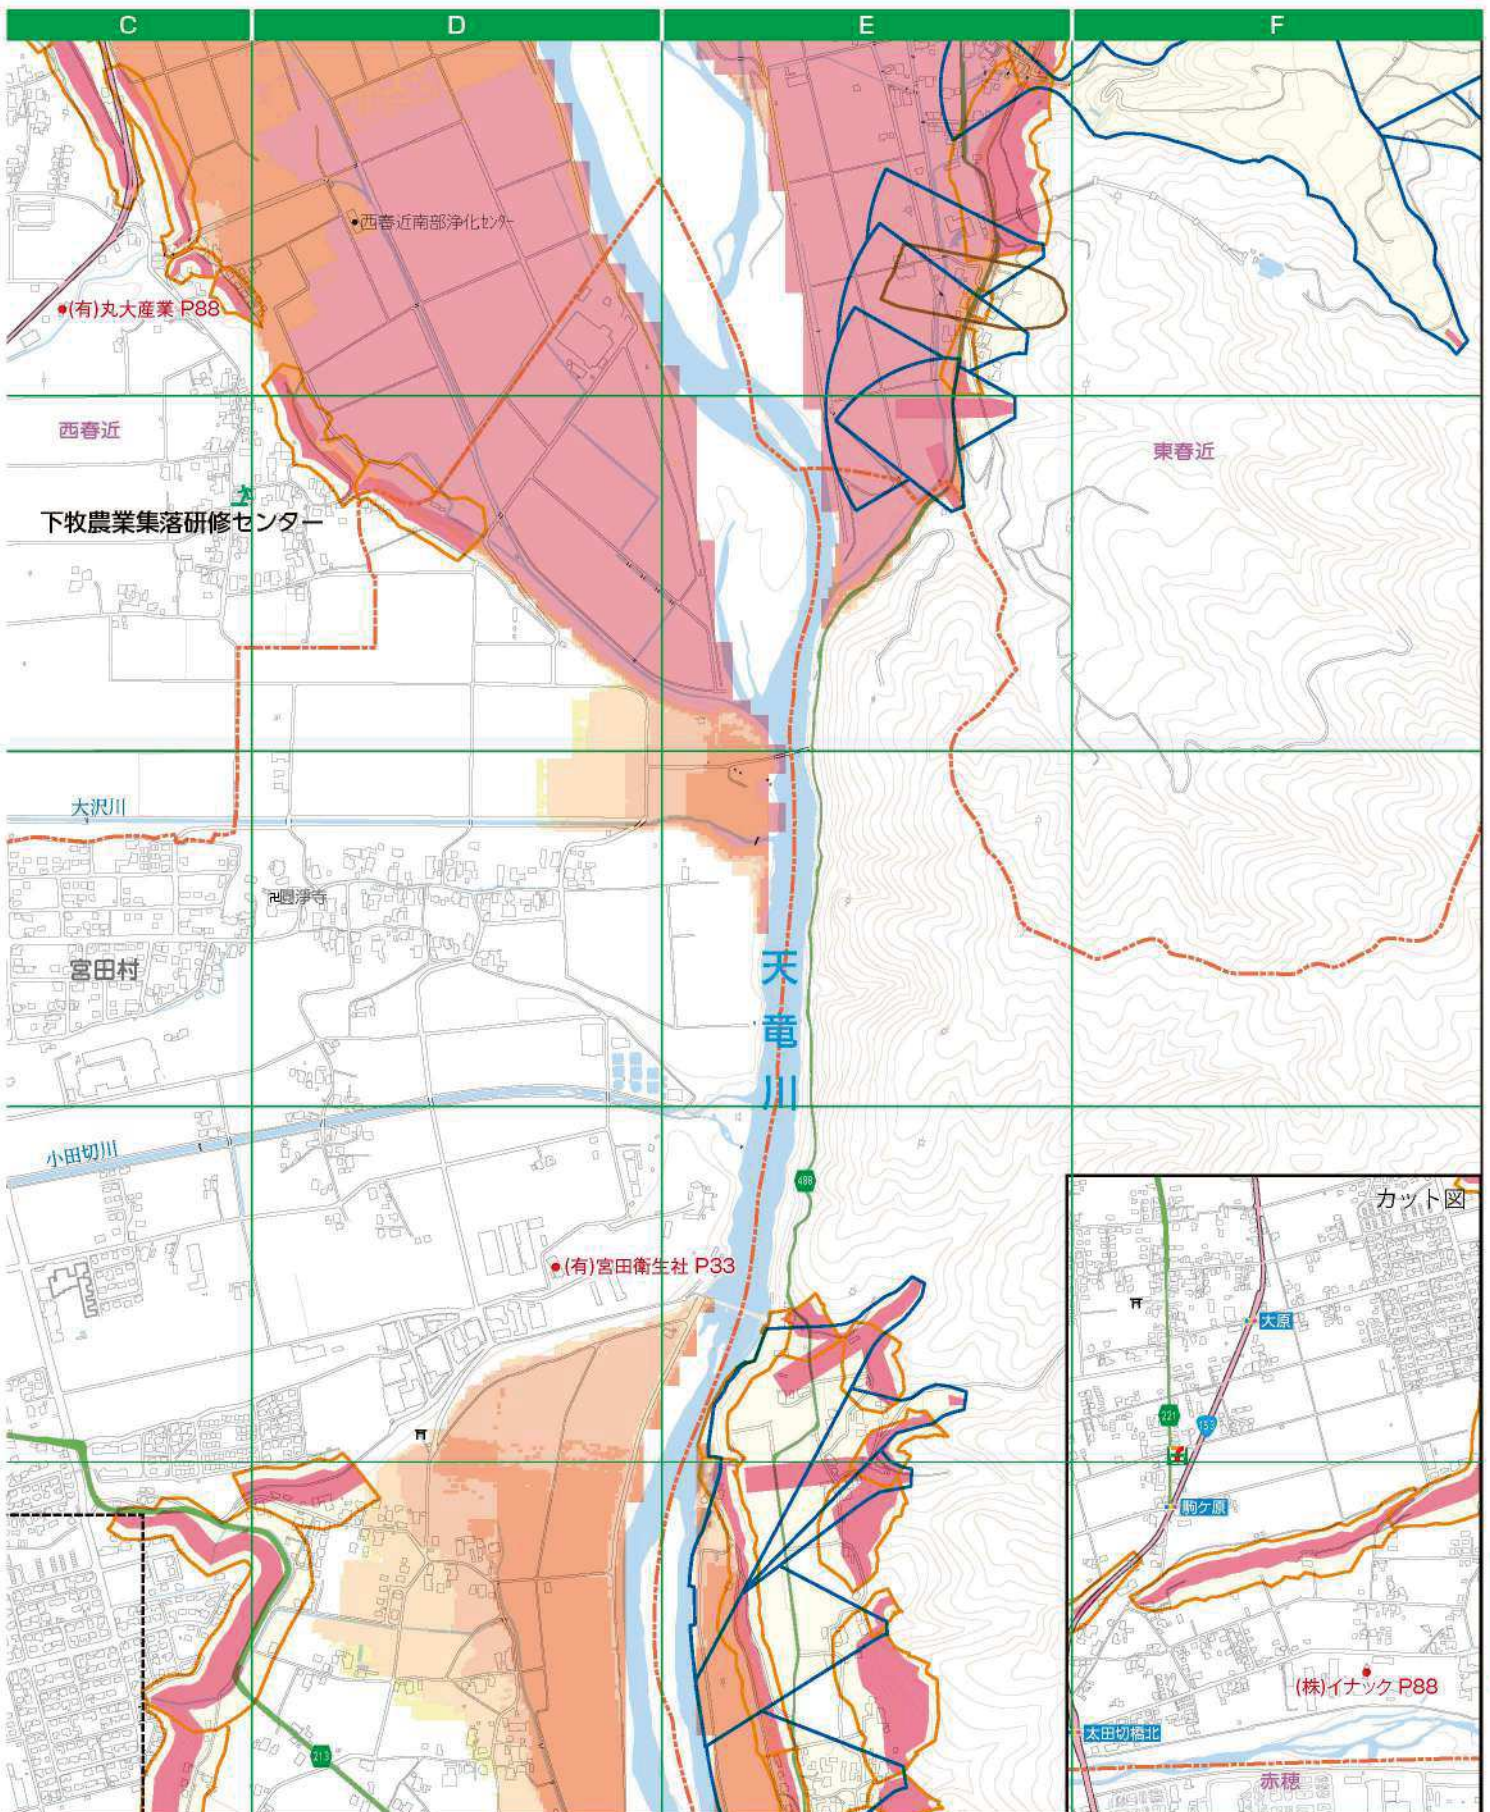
C
D
E
F

西春近南部浄化センター
(有)丸大産業 P88
西春近
下牧農業集落研修センター
東春近
大沢川
圓浄寺
宮田村
天
竜
川
小田切川
488
(有)宮田衛生社 P33
カット図
大原
221
153
駒ケ原
(株)イナック P88
太田切橋北
赤穂
213